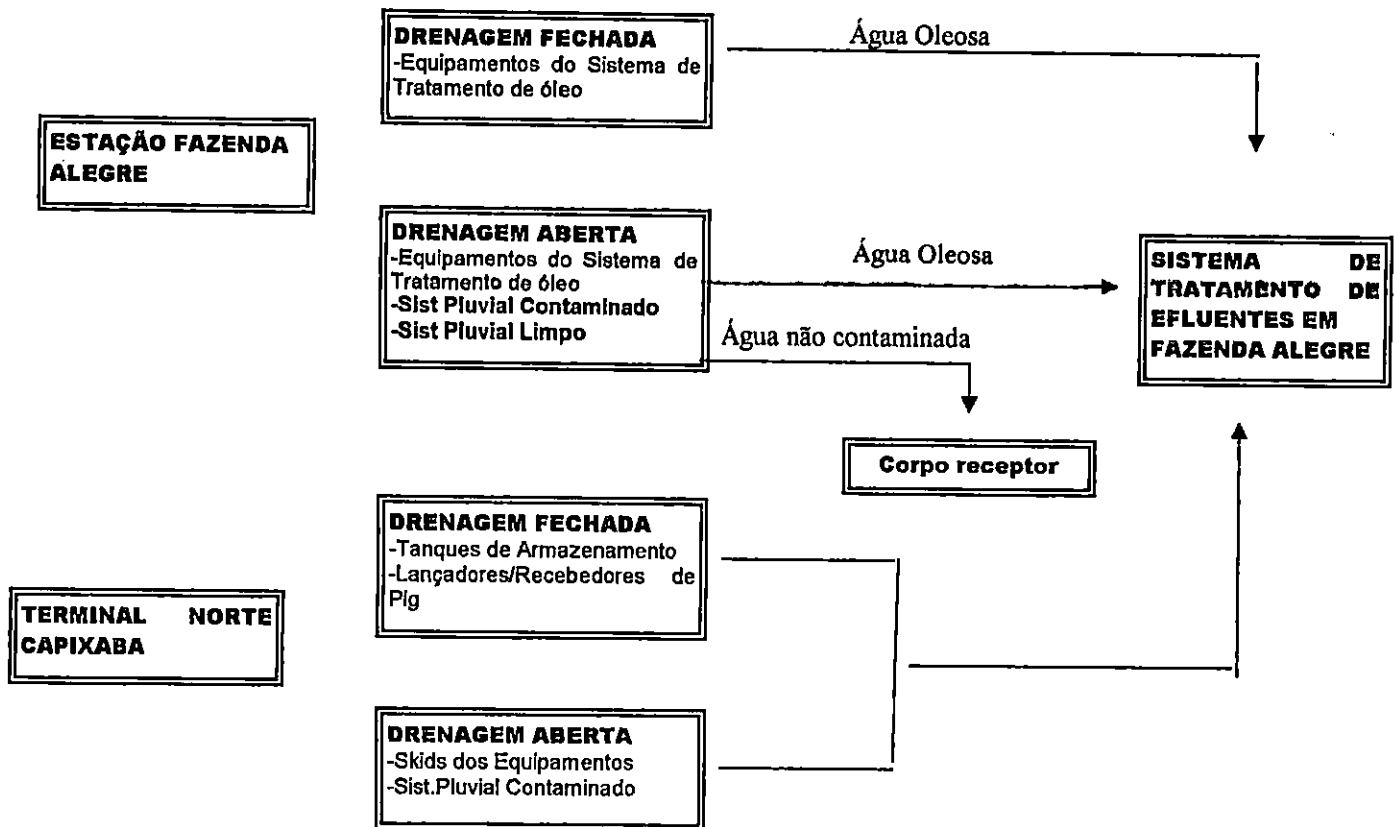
ESTAÇÃO FAZENDA ALEGRE

DRENAGEM FECHADA
-Equipamentos do Sistema de Tratamento de óleo

Água Oleosa

DRENAGEM ABERTA
-Equipamentos do Sistema de Tratamento de óleo
-Sist Pluvial Contaminado
-Sist Pluvial Limpo

Água Oleosa

Água não contaminada

SISTEMA DE TRATAMENTO DE EFLUENTES EM FAZENDA ALEGRE

Corpo receptor

TERMINAL NORTE CAPIXABA

DRENAGEM FECHADA
-Tanques de Armazenamento
-Lançadores/Recebedores de Pig

DRENAGEM ABERTA
-Skids dos Equipamentos
-Sist.Pluvial Contaminado